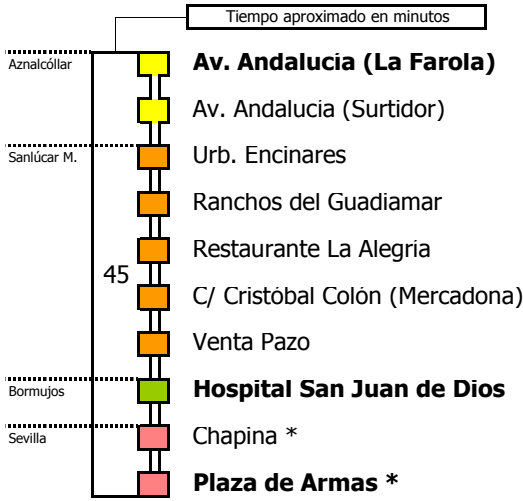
Tiempo aproximado en minutos

Aznalcóllar
Av. Andalucia (La Farola)
Av. Andalucia (Surtidor)

Sanlúcar M.
Urb. Encinares
Ranchos del Guadiamar
Restaurante La Alegria
C/ Cristóbal Colón (Mercadona)
Venta Pazo

45

Bormujos
Hospital San Juan de Dios

Sevilla
Chapina *
Plaza de Armas *